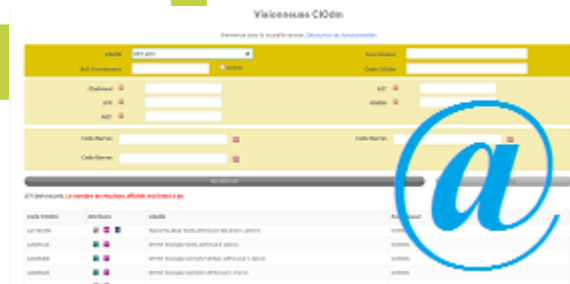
Visionneuse CIOdm

Bienvenue dans la nouvelle version. Découvrez les fonctionnalités

Libellé
Fournisseur
Réf. Fournisseur
Code CIOdm
Chaîneuse
EAN
Code Barres
Code Barres

Rechercher

Code CIOdm | Attributs | Libellé | Fournisseur
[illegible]
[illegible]
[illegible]
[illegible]